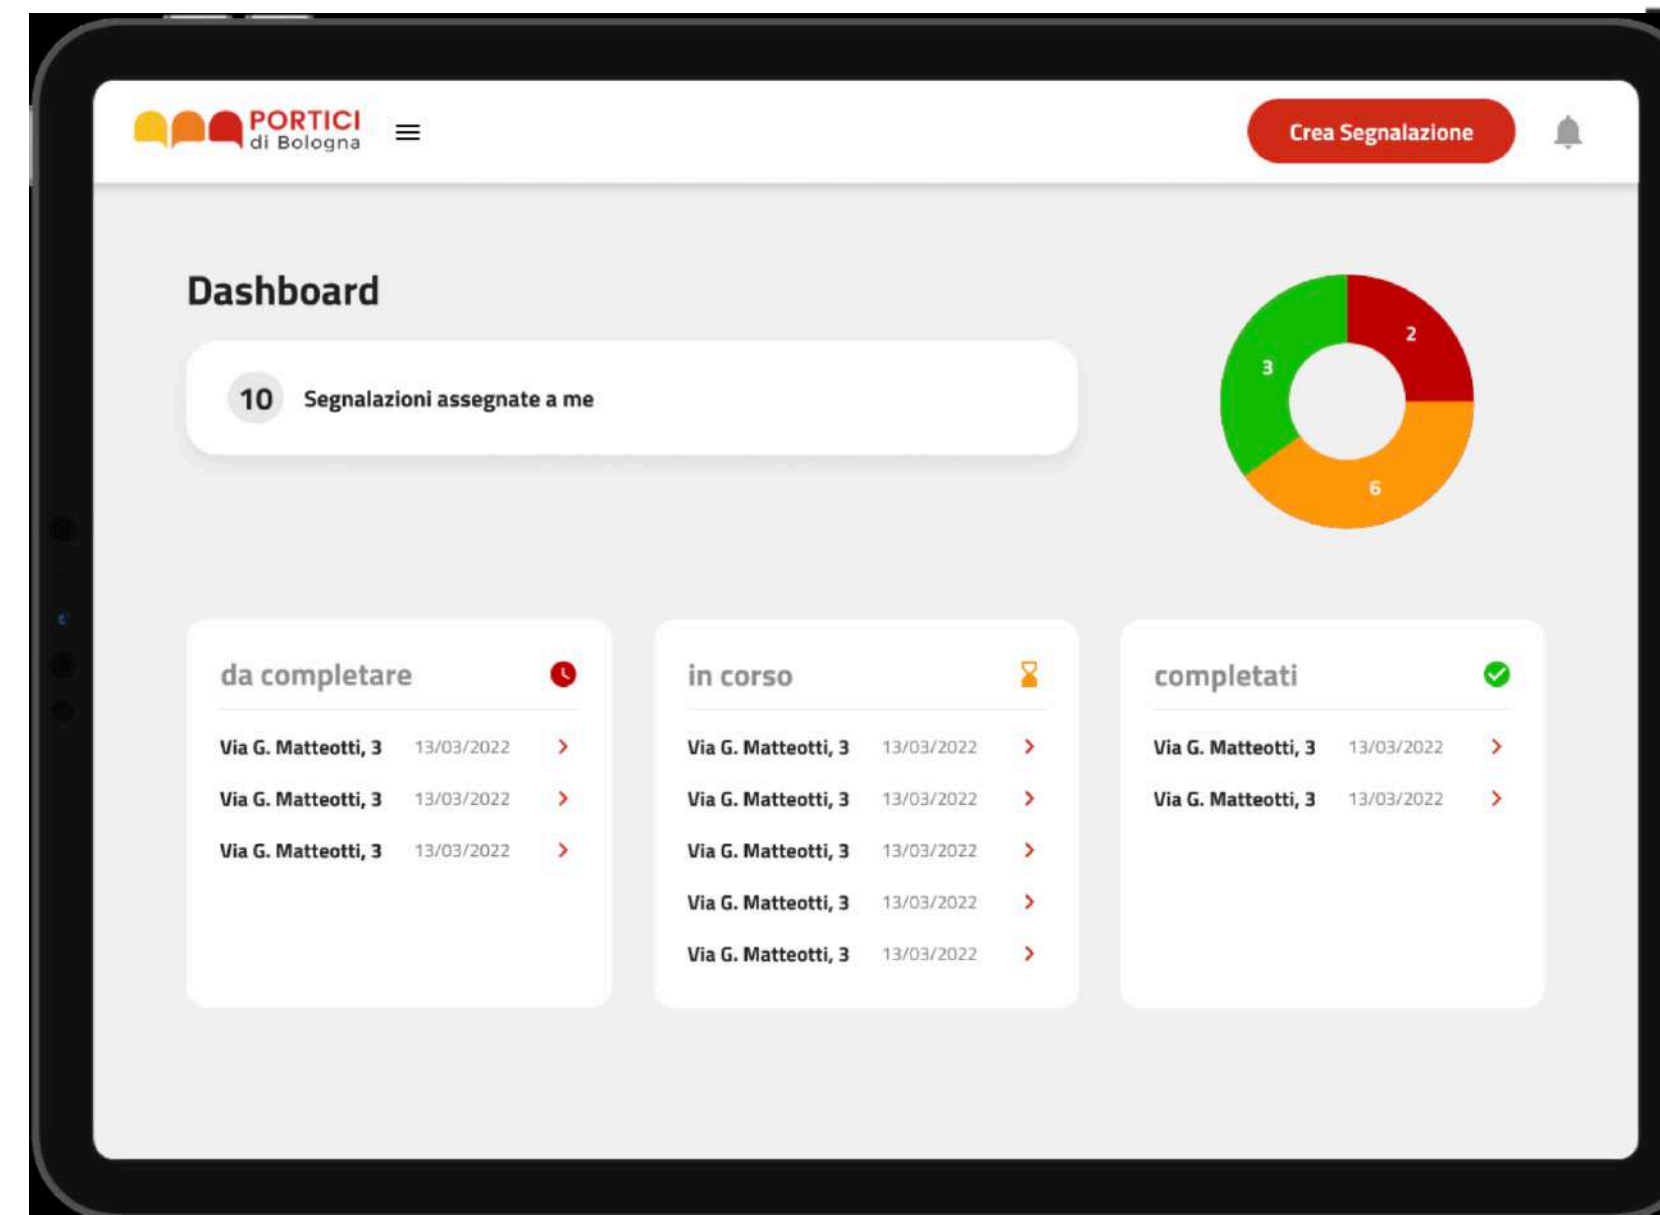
PORTICI
di Bologna

Crea Segnalazione

Dashboard

10 Segnalazioni assegnate a me

2
3
6

da completare

Via G. Matteotti, 3 13/03/2022
Via G. Matteotti, 3 13/03/2022
Via G. Matteotti, 3 13/03/2022

in corso

Via G. Matteotti, 3 13/03/2022
Via G. Matteotti, 3 13/03/2022
Via G. Matteotti, 3 13/03/2022
Via G. Matteotti, 3 13/03/2022
Via G. Matteotti, 3 13/03/2022

completati

Via G. Matteotti, 3 13/03/2022
Via G. Matteotti, 3 13/03/2022